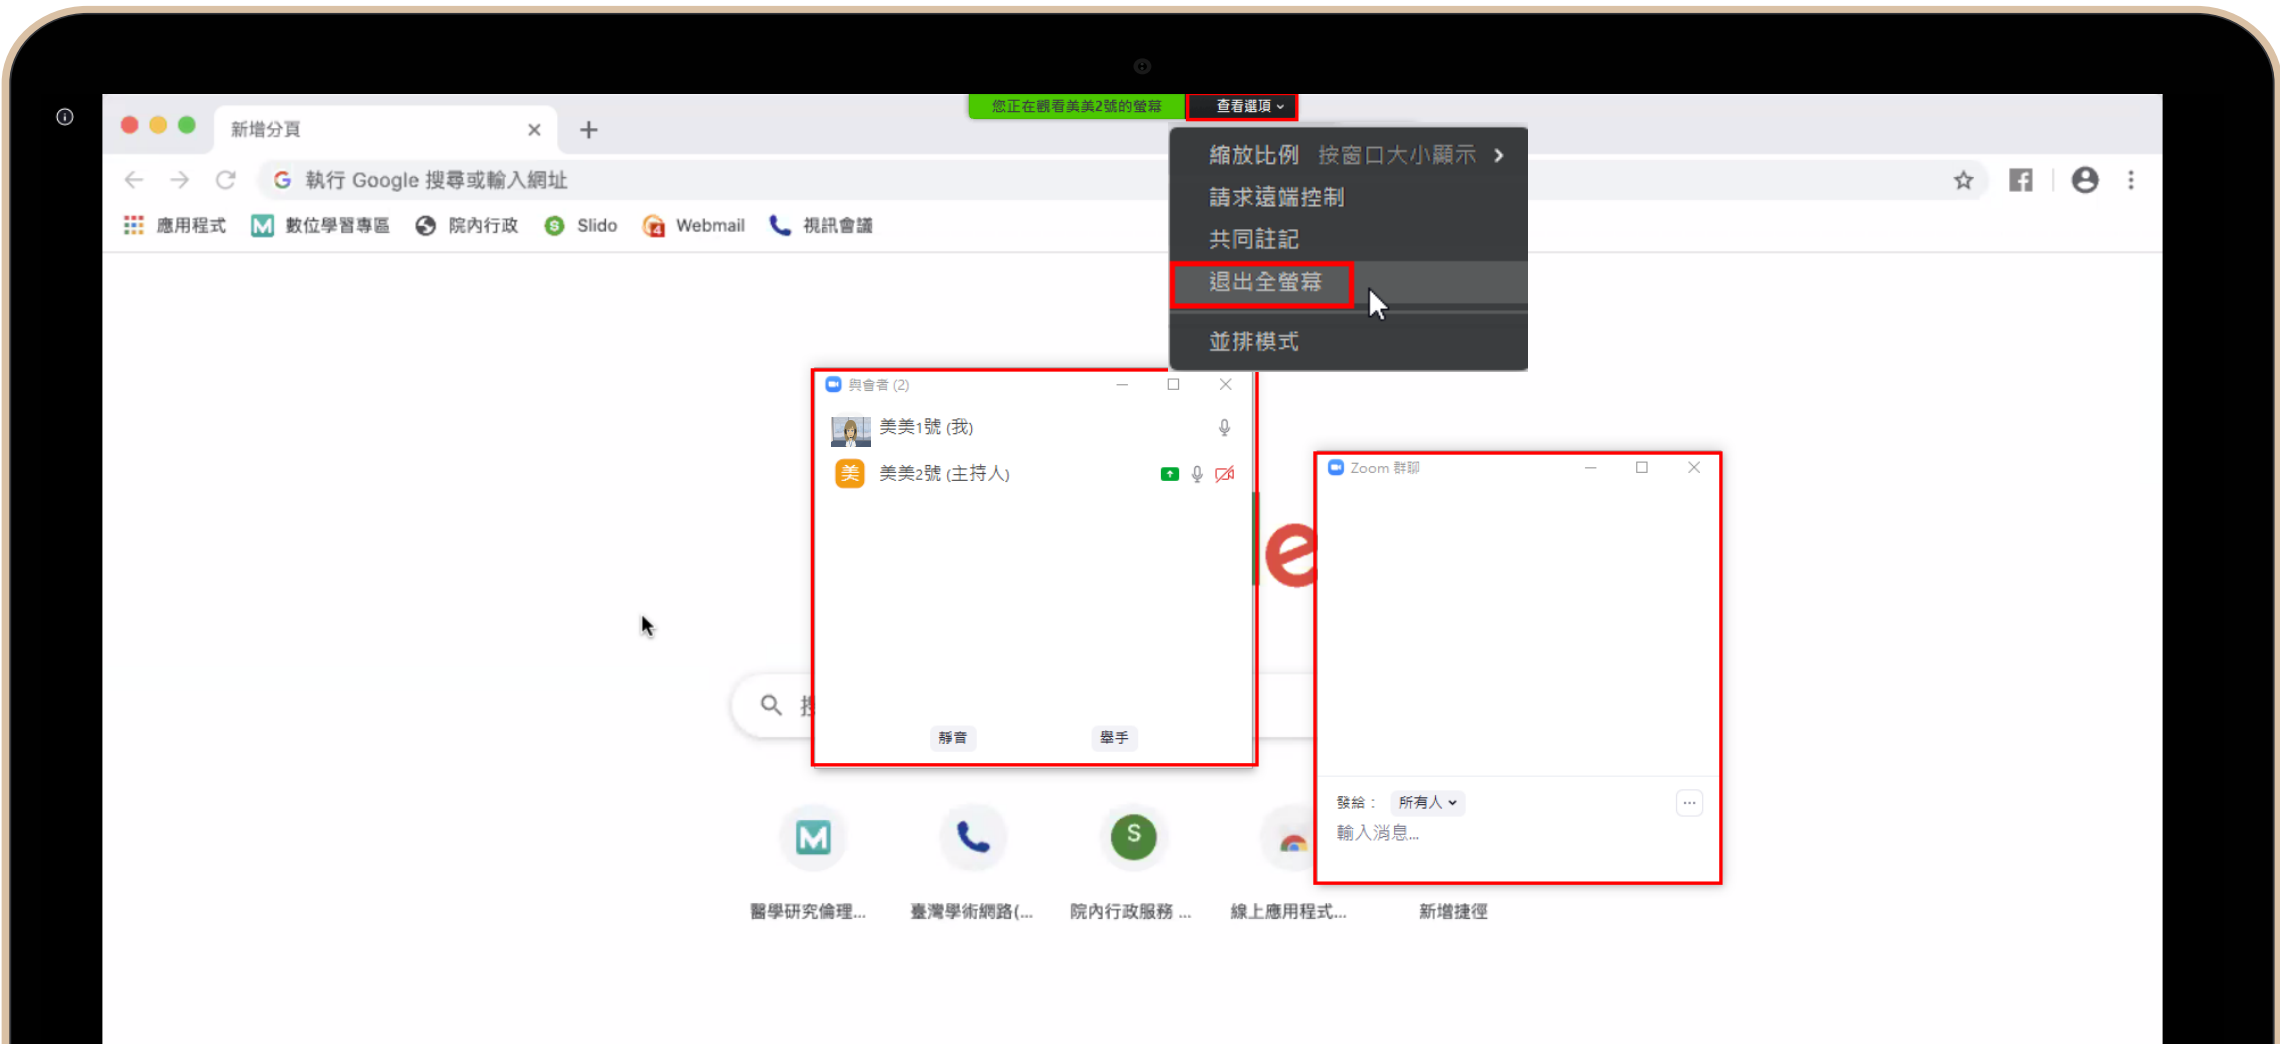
您正在觀看美美2號的螢幕
查看選項

新增分頁

執行 Google 搜尋或輸入網址

應用程式
數位學習專區
院內行政
Slido
Webmail
視訊會議

縮放比例 按窗口大小顯示
請求遠端控制
共同註記
退出全螢幕
並排模式

與會者 (2)
美美1號 (我)
美美2號 (主持人)
靜音
舉手

Zoom 群聊
發給：
所有人
輸入消息...

醫學研究倫理...
臺灣學術網路(...
院內行政服務 ...
線上應用程式...
新增捷徑